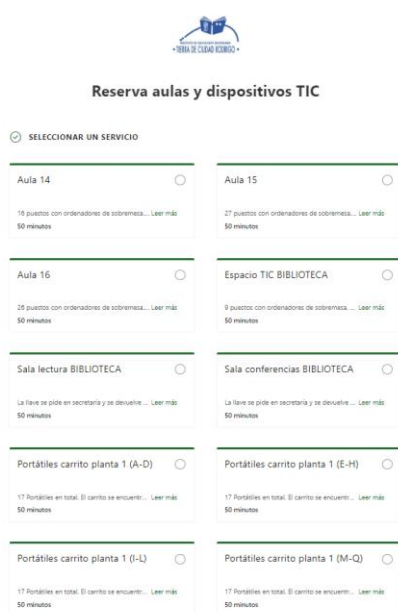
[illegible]
TIERRA DE CIUDAD RODRIGO

Reserva aulas y dispositivos TIC

SELECCIONAR UN SERVICIO

Aula 14
16 puestos con ordenadores de sobremesa.... Leer más
50 minutos

Aula 15
27 puestos con ordenadores de sobremesa.... Leer más
50 minutos

Aula 16
26 puestos con ordenadores de sobremesa.... Leer más
50 minutos

Espacio TIC BIBLIOTECA
9 puestos con ordenadores de sobremesa.... Leer más
50 minutos

Sala lectura BIBLIOTECA
La llave se pide en secretaría y se devuelve .... Leer más
50 minutos

Sala conferencias BIBLIOTECA
La llave se pide en secretaría y se devuelve .... Leer más
50 minutos

Portátiles carrito planta 1 (A-D)
17 Portátiles en total. El carrito se encuentr.... Leer más
50 minutos

Portátiles carrito planta 1 (E-H)
17 Portátiles en total. El carrito se encuentr.... Leer más
50 minutos

Portátiles carrito planta 1 (I-L)
17 Portátiles en total. El carrito se encuentr.... Leer más
50 minutos

Portátiles carrito planta 1 (M-Q)
17 Portátiles en total. El carrito se encuentr.... Leer más
50 minutos